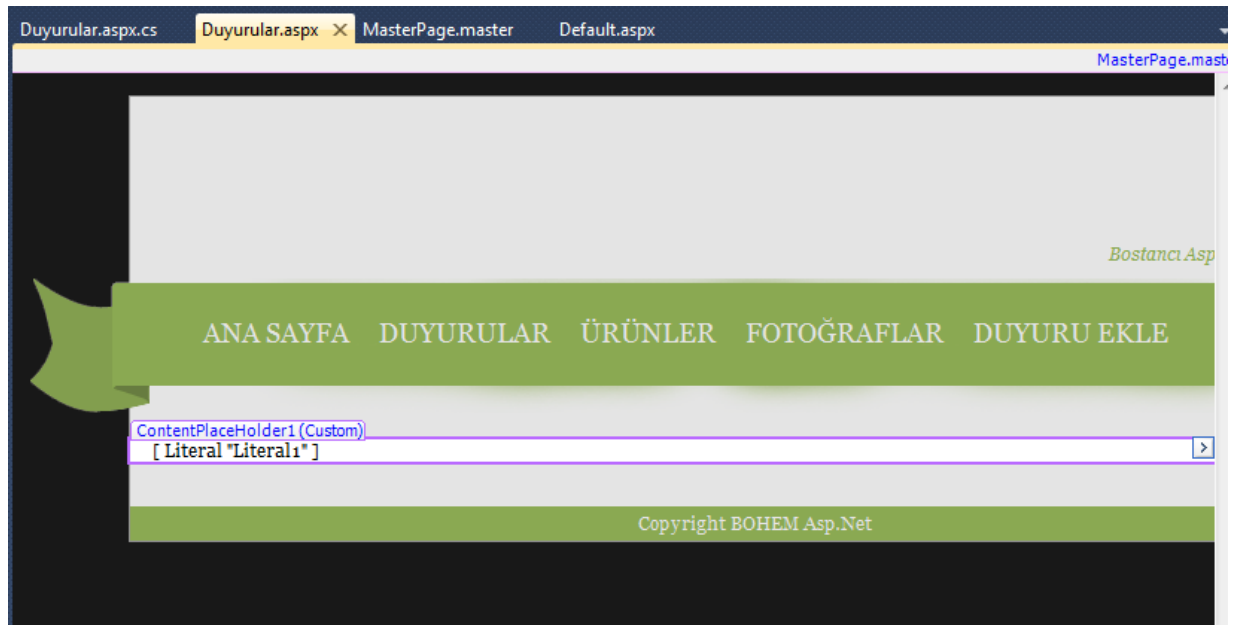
Duyurular.aspx.cs Duyurular.aspx × MasterPage.master Default.aspx

MasterPage.mast

Bostancı Asp

ANA SAYFA DUYURULAR ÜRÜNLER FOTOĞRAFLAR DUYURU EKLE

ContentPlaceHolder1 (Custom)

[ Literal "Literal1" ]

Copyright BOHEM Asp.Net